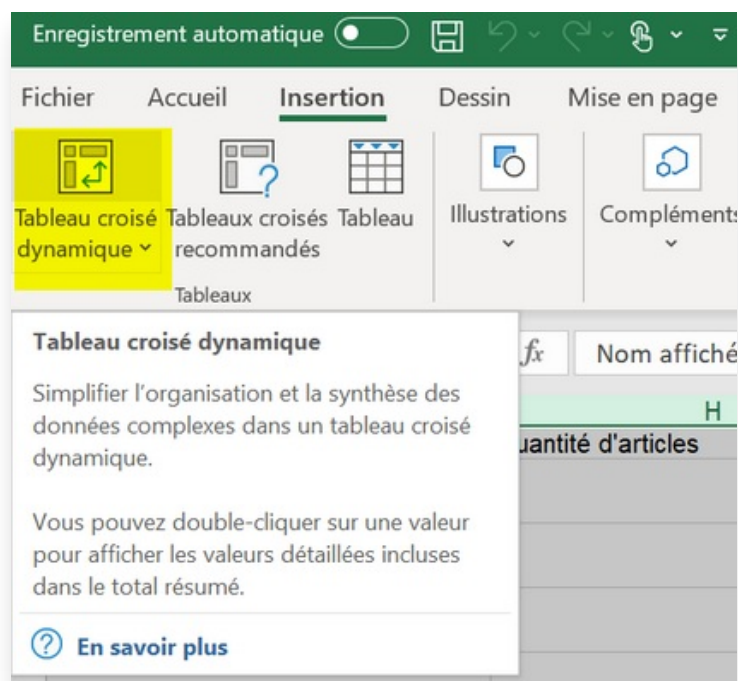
Enregistrement automatique

Fichier Accueil Insertion Dessin Mise en page

Tableau croisé dynamique
Tableaux croisés recommandés
Tableau
Tableaux
Illustrations
Compléments

Tableau croisé dynamique

Simplifier l'organisation et la synthèse des données complexes dans un tableau croisé dynamique.

Vous pouvez double-cliquer sur une valeur pour afficher les valeurs détaillées incluses dans le total résumé.

En savoir plus

$fx$ Nom affiché

H

uantité d'articles